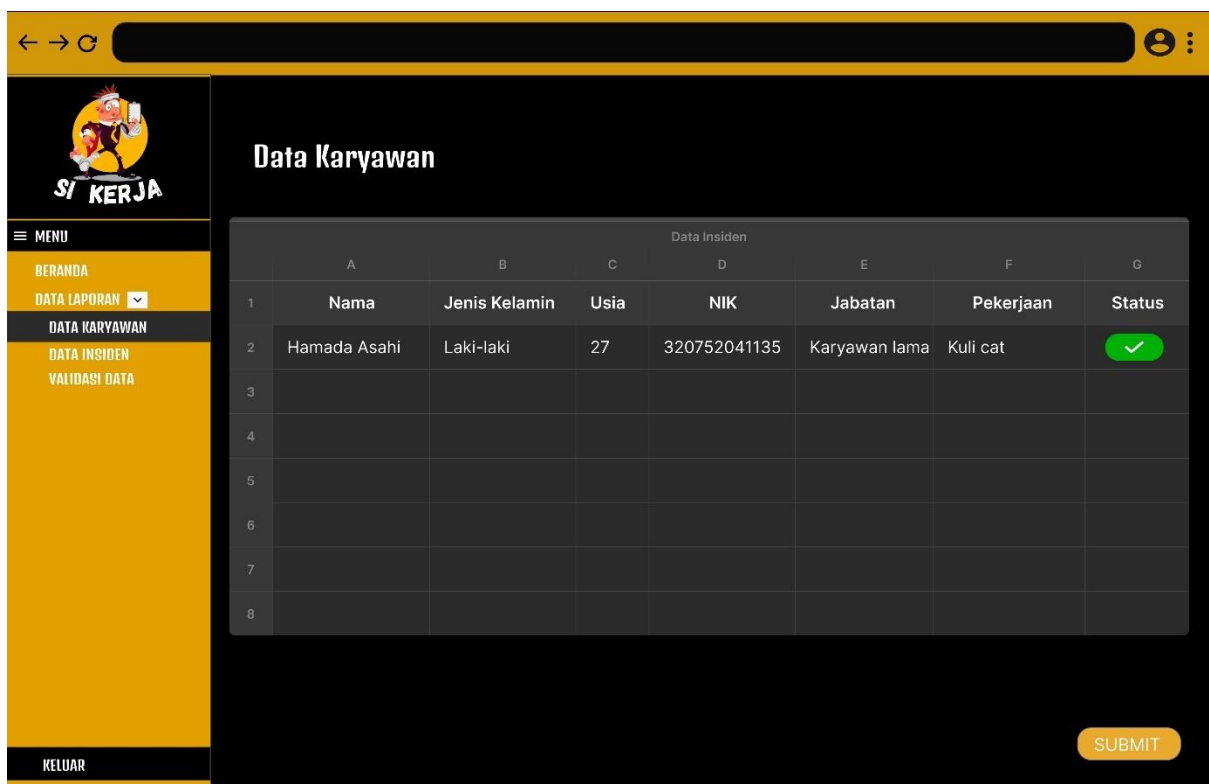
SI KERJA

≡ MENU
BERANDA
DATA LAPORAN
DATA KARYAWAN
DATA INSIDEN
VALIDASI DATA

KELUAR

Data Karyawan

Data Insiden

| | A | B | C | D | E | F | G |
|---|---|---|---|---|---|---|---|
| 1 | Nama | Jenis Kelamin | Usia | NIK | Jabatan | Pekerjaan | Status |
| 2 | Hamada Asahi | Laki-laki | 27 | 320752041135 | Karyawan lama | Kuli cat | ✓ |
| 3 | | | | | | | |
| 4 | | | | | | | |
| 5 | | | | | | | |
| 6 | | | | | | | |
| 7 | | | | | | | |
| 8 | | | | | | | |

SUBMIT